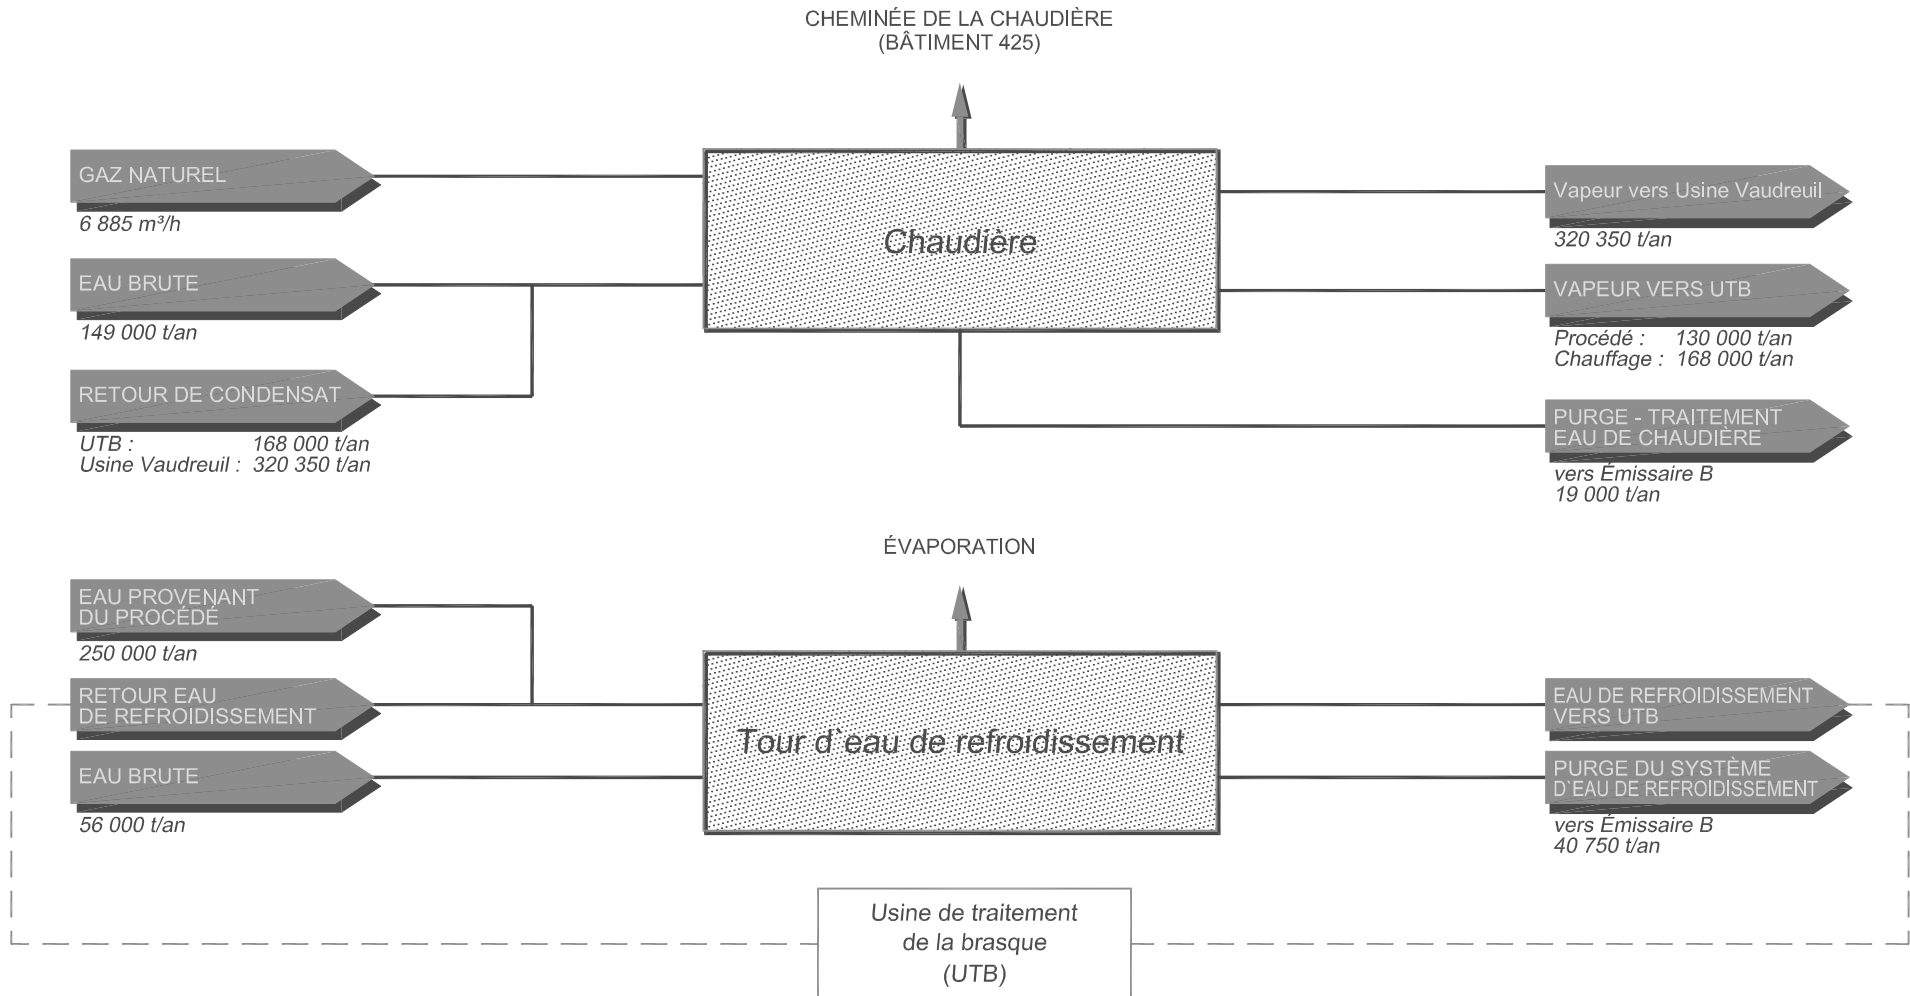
CHEMINÉE DE LA CHAUDIÈRE
(BÂTIMENT 425)

GAZ NATUREL
6 885 m³/h

EAU BRUTE
149 000 t/an

RETOUR DE CONDENSAT
UTB : 168 000 t/an
Usine Vaudreuil : 320 350 t/an

Chaudière

Vapeur vers Usine Vaudreuil
320 350 t/an

VAPEUR VERS UTB
Procédé : 130 000 t/an
Chauffage : 168 000 t/an

PURGE - TRAITEMENT EAU DE CHAUDIÈRE
vers Émissaire B
19 000 t/an

ÉVAPORATION

EAU PROVENANT DU PROCÉDÉ
250 000 t/an

RETOUR EAU DE REFROIDISSEMENT

EAU BRUTE
56 000 t/an

Tour d'eau de refroidissement

EAU DE REFROIDISSEMENT VERS UTB

PURGE DU SYSTÈME D'EAU DE REFROIDISSEMENT
vers Émissaire B
40 750 t/an

Usine de traitement de la brasque (UTB)